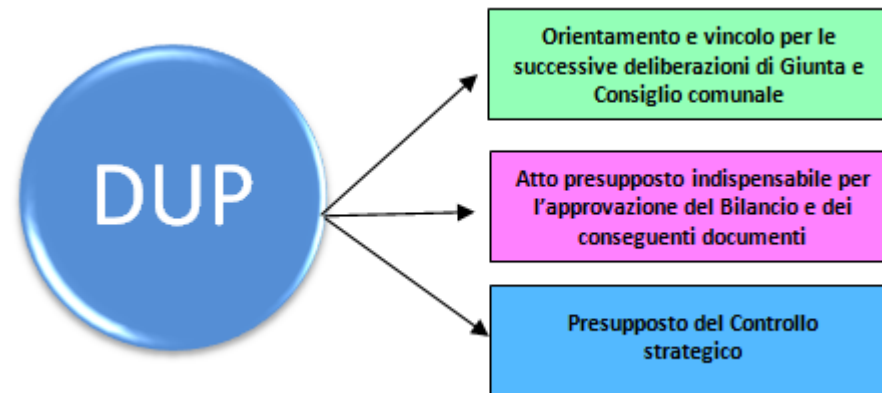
DUP

Orientamento e vincolo per le successive deliberazioni di Giunta e Consiglio comunale

Atto presupposto indispensabile per l'approvazione del Bilancio e dei conseguenti documenti

Presupposto del Controllo strategico